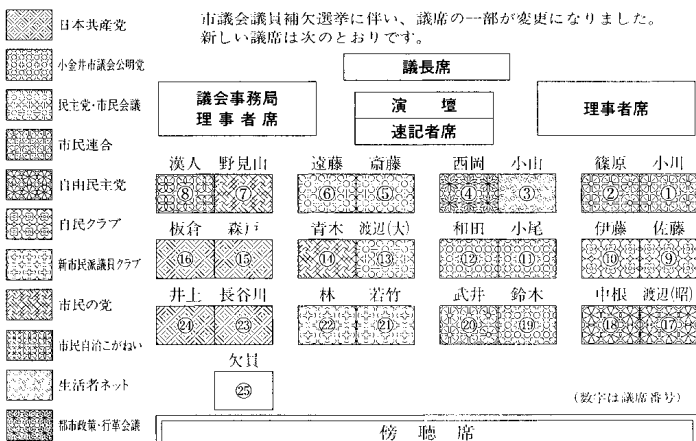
日本共産党

小金井市議会公明党

民主党・市民会議

市民連合

自由民主党

自民クラブ

新市民派議員クラブ

市民の党

市民自治こがねい

生活者ネット

都市政策・行革会議

市議会議員補欠選挙に伴い、議席の一部が変更になりました。新しい議席は次のとおりです。

議長席

議会事務局
理事者席

演　壇

速記者席

理事者席

漢人 ⑧　野見山 ⑦

遠藤 ⑥　斎藤 ⑤

西岡 ④　小山 ③

篠原 ②　小川 ①

板倉 ⑯　森戸 ⑮

青木 ⑭　渡辺(大) ⑬

和田 ⑫　小尾 ⑪

伊藤 ⑩　佐藤 ⑨

井上 ㉔　長谷川 ㉓

林 ㉒　若竹 ㉑

武井 ⑳　鈴木 ⑲

中根 ⑱　渡辺(昭) ⑰

欠員 ㉕

(数字は議席番号)

傍　聴　席